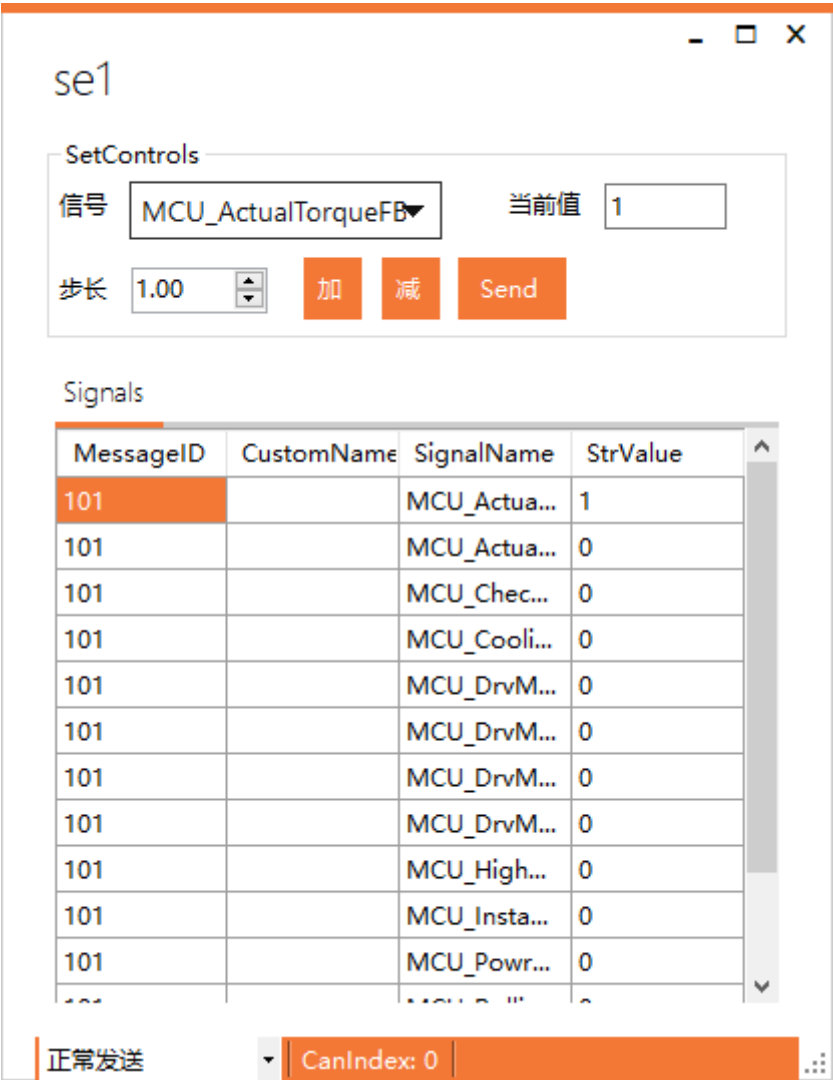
se1

SetControls

信号 MCU_ActualTorqueFB

当前值 1

步长 1.00

加 减 Send

Signals

| MessageID | CustomName | SignalName | StrValue |
|---|---|---|---|
| 101 | | MCU_Actua... | 1 |
| 101 | | MCU_Actua... | 0 |
| 101 | | MCU_Chec... | 0 |
| 101 | | MCU_Cooli... | 0 |
| 101 | | MCU_DrvM... | 0 |
| 101 | | MCU_DrvM... | 0 |
| 101 | | MCU_DrvM... | 0 |
| 101 | | MCU_DrvM... | 0 |
| 101 | | MCU_High... | 0 |
| 101 | | MCU_Insta... | 0 |
| 101 | | MCU_Powr... | 0 |
| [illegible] | | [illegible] | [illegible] |

正常发送

CanIndex: 0